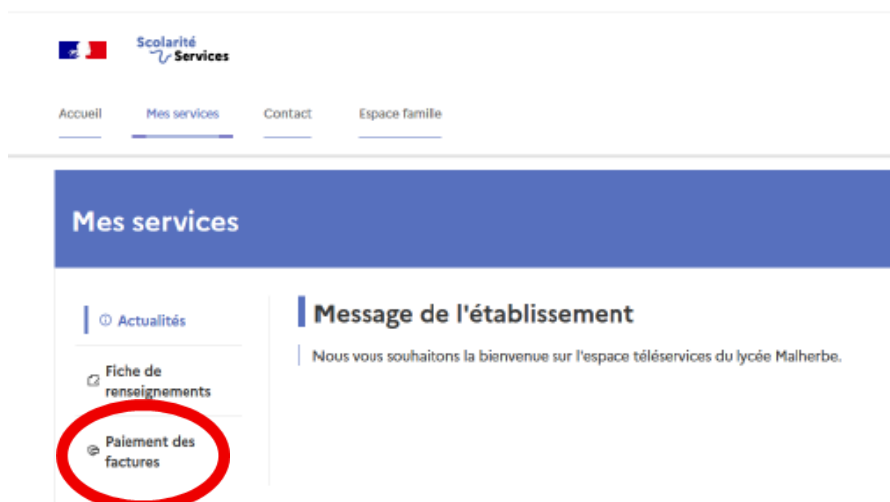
Scolarité Services

Accueil
Mes services
Contact
Espace famille

Mes services

ⓘ Actualités

Fiche de renseignements

Paiement des factures

Message de l'établissement

Nous vous souhaitons la bienvenue sur l'espace téléservices du lycée Malherbe.